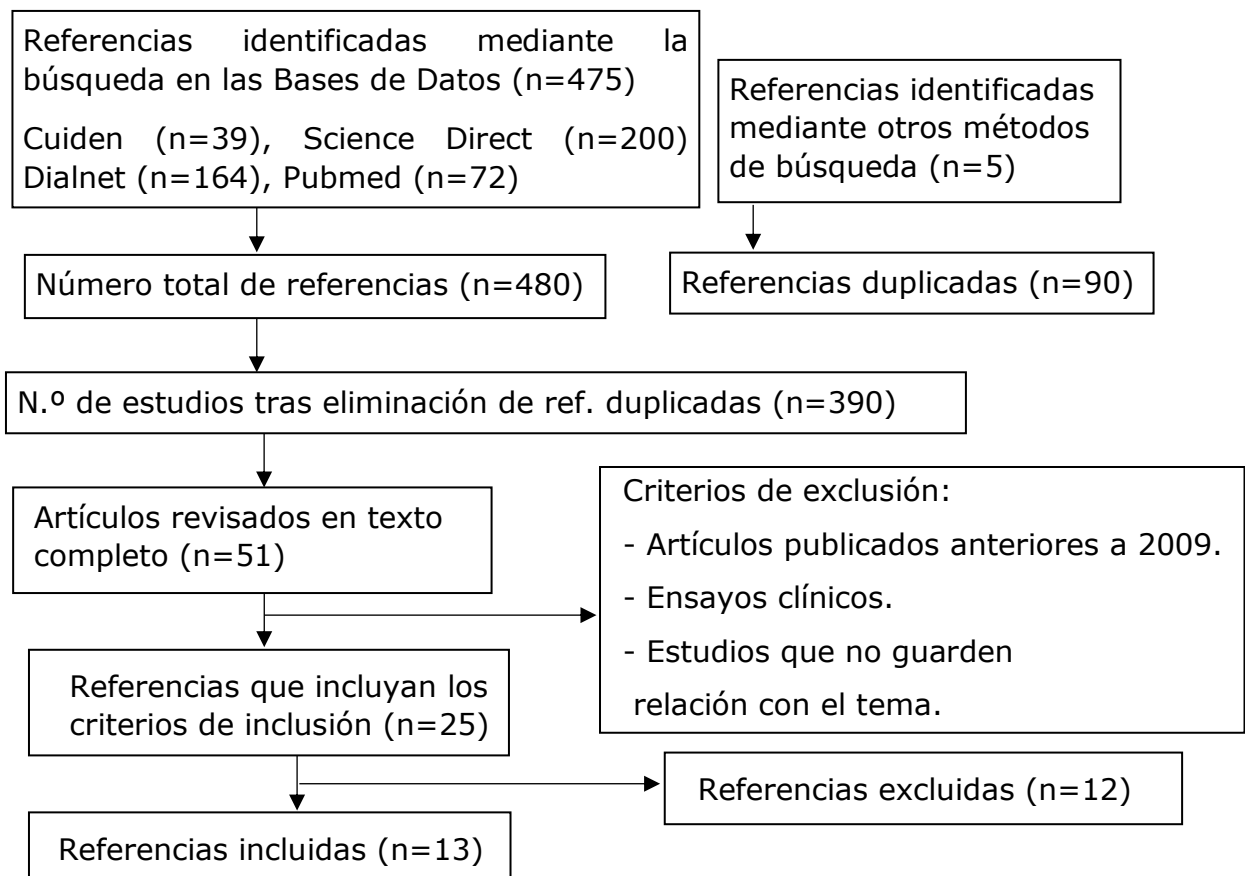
Referencias identificadas mediante la búsqueda en las Bases de Datos (n=475)

Cuiden (n=39), Science Direct (n=200) Dialnet (n=164), Pubmed (n=72)

Referencias identificadas mediante otros métodos de búsqueda (n=5)

Número total de referencias (n=480)

Referencias duplicadas (n=90)

N.º de estudios tras eliminación de ref. duplicadas (n=390)

Artículos revisados en texto completo (n=51)

Criterios de exclusión:

- Artículos publicados anteriores a 2009.

- Ensayos clínicos.

- Estudios que no guarden relación con el tema.

Referencias que incluyan los criterios de inclusión (n=25)

Referencias excluidas (n=12)

Referencias incluidas (n=13)